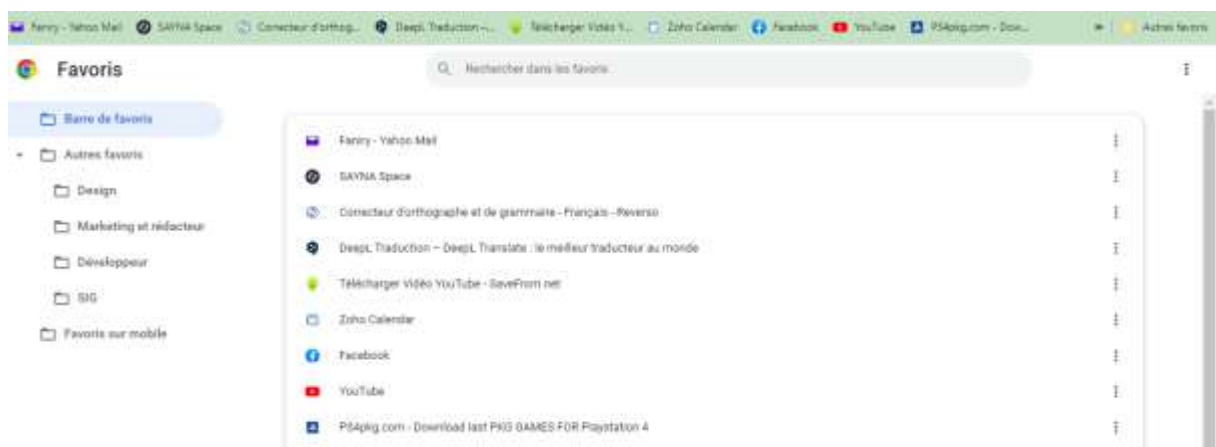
Faniry - Yahoo Mail SAYNA Space Correcteur d'orthog... DeepL Traduction -... Télécharger Vidéo Y... Zoho Calendar Facebook YouTube PS4pkg.com - Dow... » Autres favoris

Favoris

Rechercher dans les favoris

Barre de favoris
Autres favoris
Design
Marketing et rédacteur
Développeur
SIG
Favoris sur mobile

Faniry - Yahoo Mail
SAYNA Space
Correcteur d'orthographe et de grammaire - Français - Reverso
DeepL Traduction – DeepL Translate : le meilleur traducteur au monde
Télécharger Vidéo YouTube - SaveFrom.net
Zoho Calendar
Facebook
YouTube
PS4pkg.com - Download last PKG GAMES FOR Playstation 4